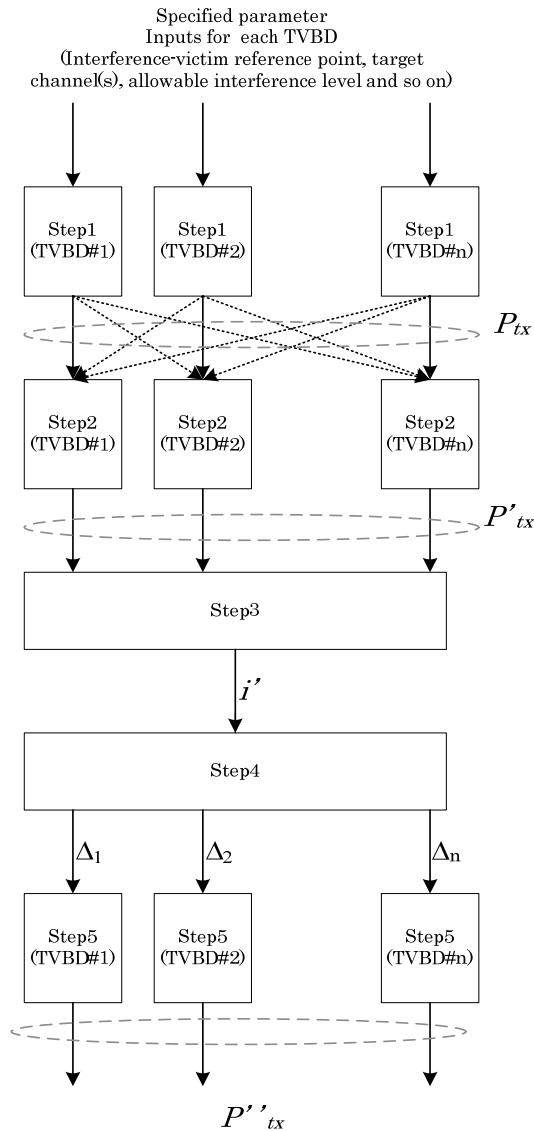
Specified parameter
Inputs for each TVBD
(Interference-victim reference point, target channel(s), allowable interference level and so on)

Step1
(TVBD#1)

Step1
(TVBD#2)

Step1
(TVBD#n)

$P_{tx}$

Step2
(TVBD#1)

Step2
(TVBD#2)

Step2
(TVBD#n)

$P'_{tx}$

Step3

$i'$

Step4

$\Delta_1$

$\Delta_2$

$\Delta_n$

Step5
(TVBD#1)

Step5
(TVBD#2)

Step5
(TVBD#n)

$P''_{tx}$